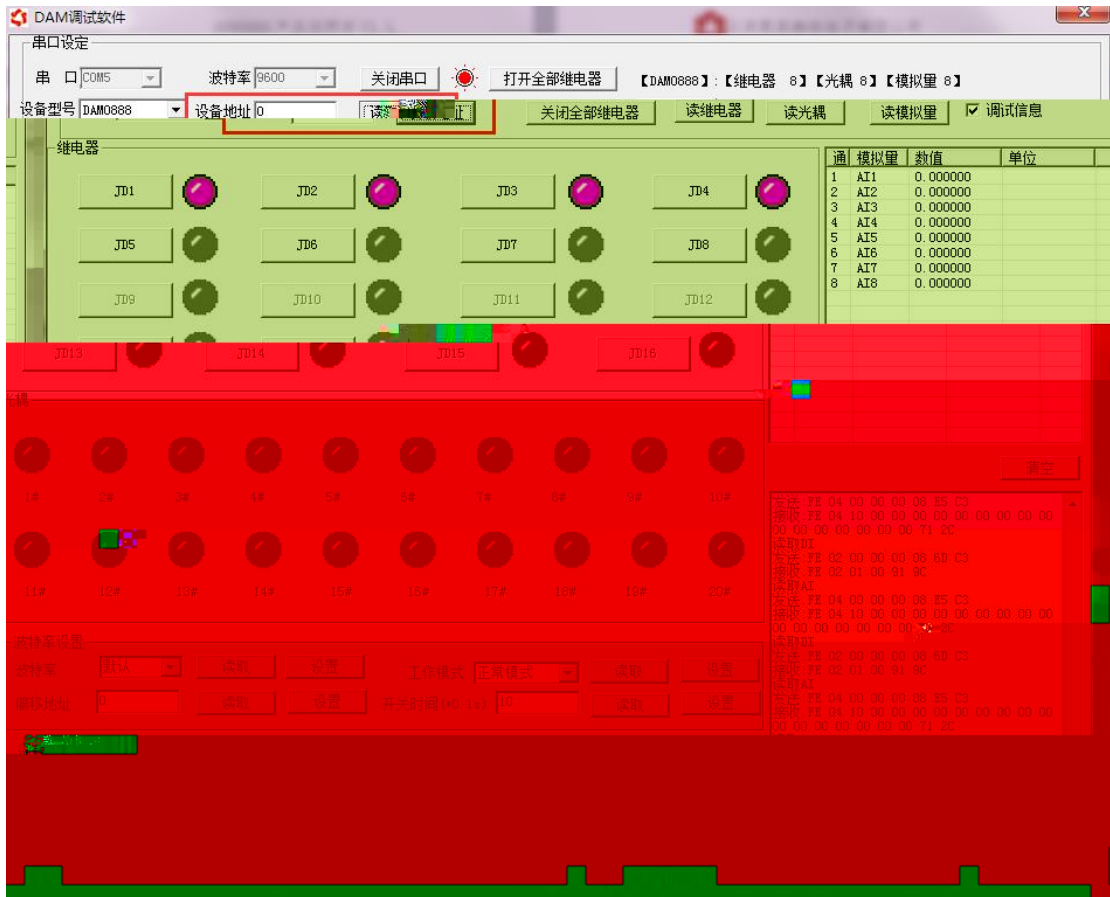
DAM调试软件

串口设定

串 口 COM5

波特率 9600

关闭串口

打开全部继电器

【DAM0888】:【继电器 8】【光耦 8】【模拟量 8】

设备型号 DAM0888

设备地址 0

读 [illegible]

关闭全部继电器

读继电器

读光耦

读模拟量

☑ 调试信息

继电器

JD1 JD2 JD3 JD4

JD5 JD6 JD7 JD8

JD9 JD10 JD11 JD12

JD13 JD14 JD15 JD16

| 通 | 模拟量 | 数值 | 单位 |
|---|---|---|---|
| 1 | AI1 | 0.000000 | |
| 2 | AI2 | 0.000000 | |
| 3 | AI3 | 0.000000 | |
| 4 | AI4 | 0.000000 | |
| 5 | AI5 | 0.000000 | |
| 6 | AI6 | 0.000000 | |
| 7 | AI7 | 0.000000 | |
| 8 | AI8 | 0.000000 | |

光耦

1# 2# 3# 4# 5# 6# 7# 8# 9# 10#

11# 12# 13# 14# 15# 16# 17# 18# 19# 20#

清空

发送:FE 04 00 00 00 08 E5 C3
接收:FE 04 10 00 00 00 00 00 00 00 00 00 00 00 00 00 00 00 00 71 20
读取DI
发送:FE 02 00 00 00 08 6D C3
接收:FE 02 01 00 91 9C
读取AI
发送:FE 04 00 00 00 08 E5 C3
接收:FE 04 10 00 00 00 00 00 00 00 00 00 00 00 00 00 00 00 00 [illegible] 20
读取DI
发送:FE 02 00 00 00 08 6D C3
接收:FE 02 01 00 91 9C
读取AI
发送:FE 04 00 00 00 08 E5 C3
接收:FE 04 10 00 00 00 00 00 00 00 00 00 00 00 00 00 00 00 00 71 20

波特率设置

波特率 默认 读取 设置

工作模式 正常模式 读取 设置

通讯地址 0 读取 设置

开关时间(00.1s) 10 读取 设置

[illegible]